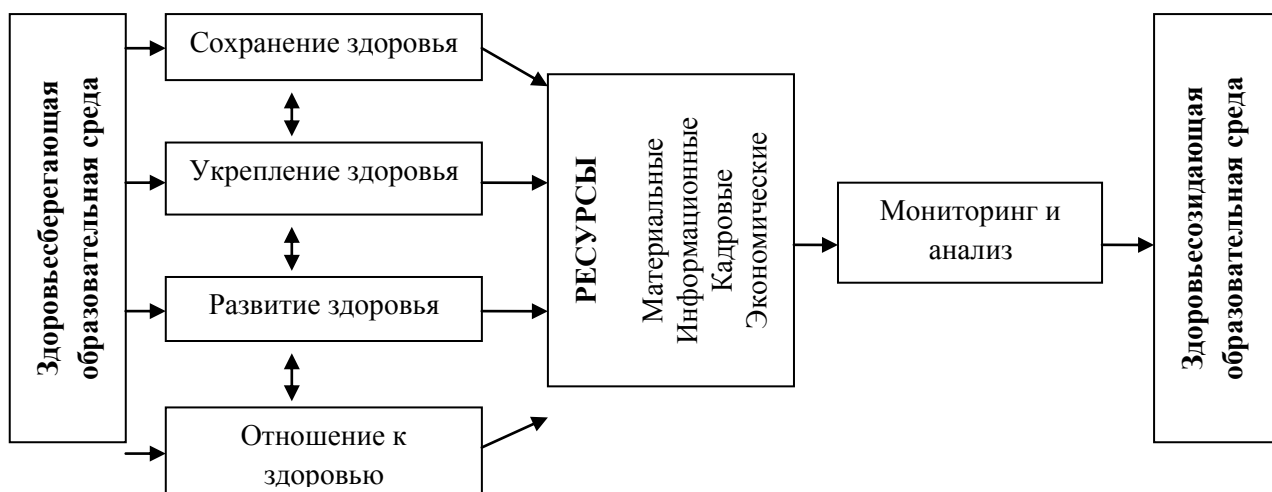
Здоровьесберегающая образовательная среда

Сохранение здоровья

Укрепление здоровья

Развитие здоровья

Отношение к здоровью

РЕСУРСЫ
Материальные
Информационные
Кадровые
Экономические

Мониторинг и анализ

Здоровьесозидающая образовательная среда